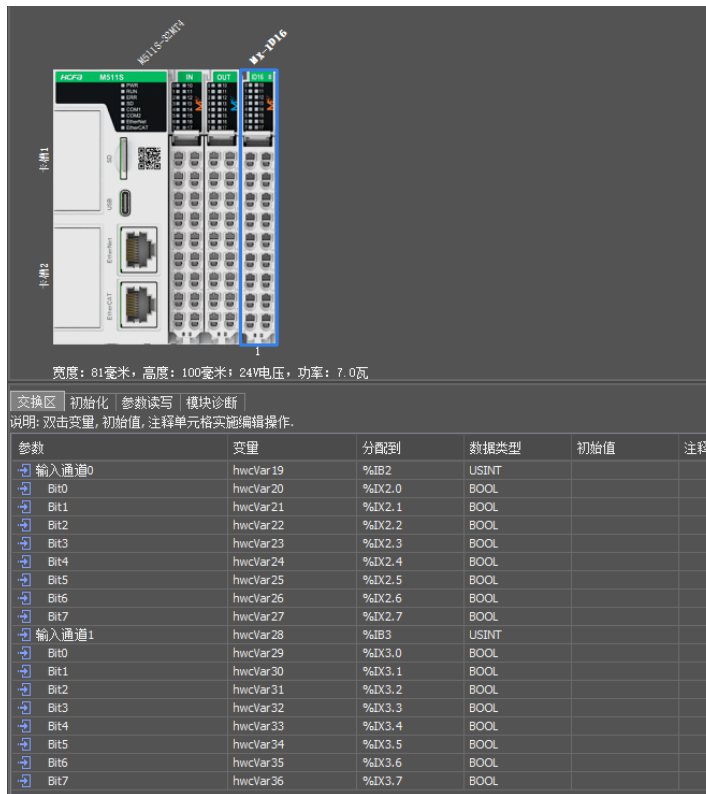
M511S-32M74
HX-ID16

HCFA M511S
PWR
RUN
ERR
SD
COM1
COM2
EtherNet
EtherCAT

IN
OUT
ID16

SD
USB
EtherNet
EtherCAT

卡槽1
卡槽2

1

宽度：81毫米，高度：100毫米；24V电压，功率：7.0瓦

交换区 初始化 参数读写 模块诊断
说明:双击变量,初始值,注释单元格实施编辑操作.

| 参数 | 变量 | 分配到 | 数据类型 | 初始值 | 注释 |
|---|---|---|---|---|---|
| 输入通道0 | hwcVar19 | %IB2 | USINT | | |
| Bit0 | hwcVar20 | %IX2.0 | BOOL | | |
| Bit1 | hwcVar21 | %IX2.1 | BOOL | | |
| Bit2 | hwcVar22 | %IX2.2 | BOOL | | |
| Bit3 | hwcVar23 | %IX2.3 | BOOL | | |
| Bit4 | hwcVar24 | %IX2.4 | BOOL | | |
| Bit5 | hwcVar25 | %IX2.5 | BOOL | | |
| Bit6 | hwcVar26 | %IX2.6 | BOOL | | |
| Bit7 | hwcVar27 | %IX2.7 | BOOL | | |
| 输入通道1 | hwcVar28 | %IB3 | USINT | | |
| Bit0 | hwcVar29 | %IX3.0 | BOOL | | |
| Bit1 | hwcVar30 | %IX3.1 | BOOL | | |
| Bit2 | hwcVar31 | %IX3.2 | BOOL | | |
| Bit3 | hwcVar32 | %IX3.3 | BOOL | | |
| Bit4 | hwcVar33 | %IX3.4 | BOOL | | |
| Bit5 | hwcVar34 | %IX3.5 | BOOL | | |
| Bit6 | hwcVar35 | %IX3.6 | BOOL | | |
| Bit7 | hwcVar36 | %IX3.7 | BOOL | | |